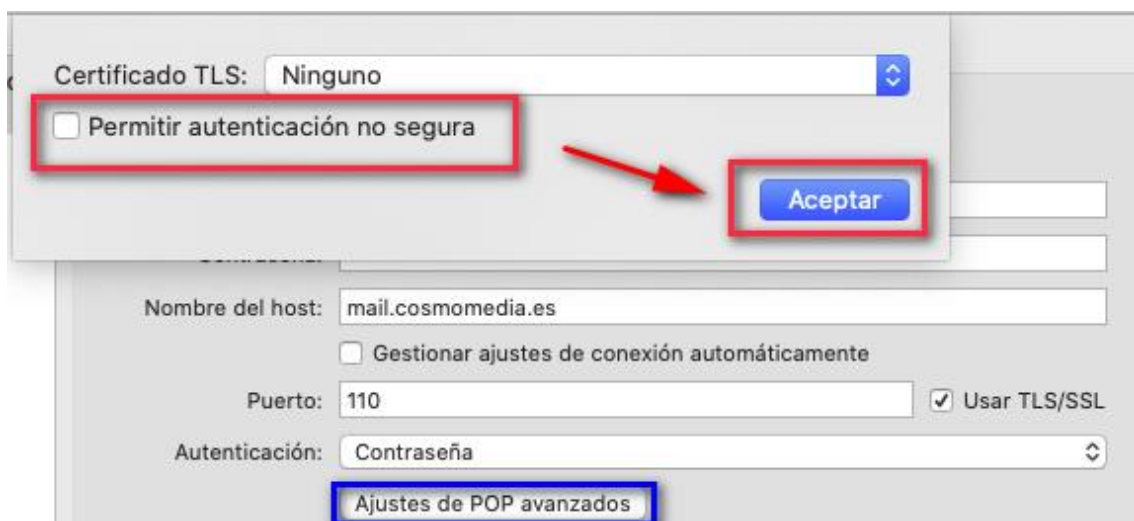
Certificado TLS: Ninguno

Permitir autenticación no segura

Aceptar

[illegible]

Nombre del host: mail.cosmomedia.es

Gestionar ajustes de conexión automáticamente

Puerto: 110

Usar TLS/SSL

Autenticación: Contraseña

Ajustes de POP avanzados